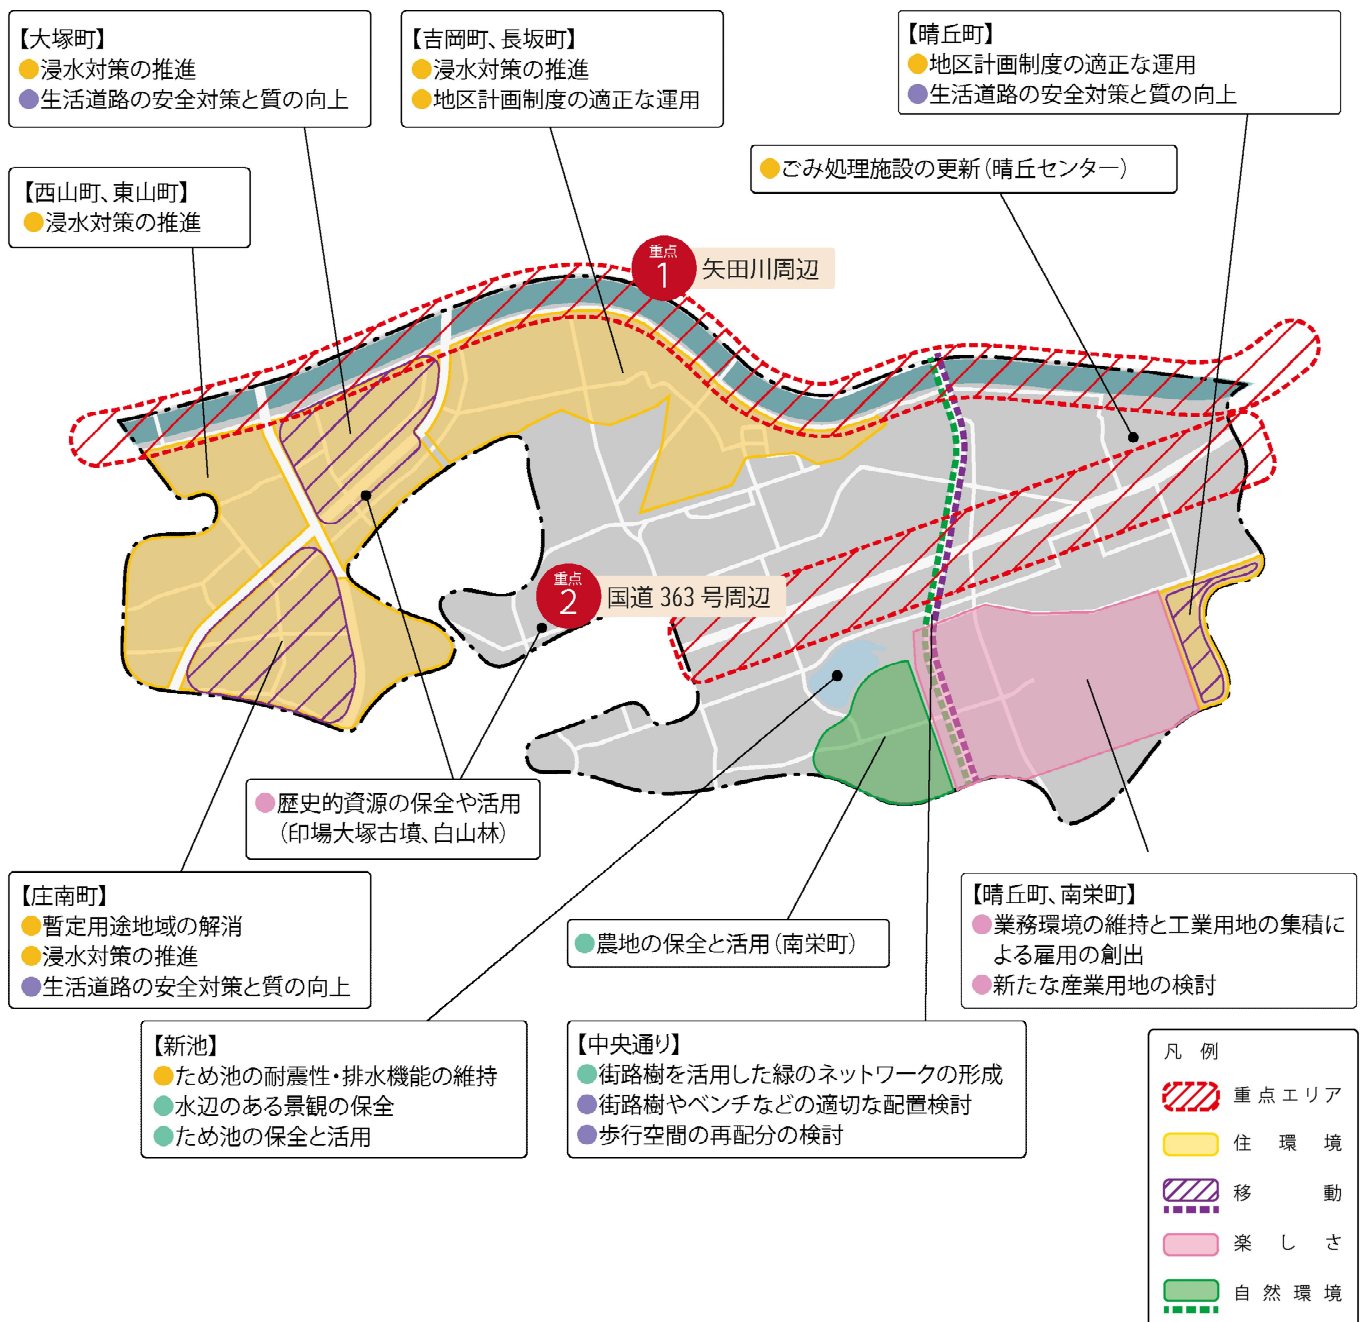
【大塚町】
浸水対策の推進
生活道路の安全対策と質の向上

【吉岡町、長坂町】
浸水対策の推進
地区計画制度の適正な運用

【晴丘町】
地区計画制度の適正な運用
生活道路の安全対策と質の向上

ごみ処理施設の更新（晴丘センター）

【西山町、東山町】
浸水対策の推進

重点 1 矢田川周辺

重点 2 国道 363 号周辺

歴史的資源の保全や活用
（印場大塚古墳、白山林）

【庄南町】
暫定用途地域の解消
浸水対策の推進
生活道路の安全対策と質の向上

農地の保全と活用（南栄町）

【晴丘町、南栄町】
業務環境の維持と工業用地の集積による雇用の創出
新たな産業用地の検討

【新池】
ため池の耐震性・排水機能の維持
水辺のある景観の保全
ため池の保全と活用

【中央通り】
街路樹を活用した緑のネットワークの形成
街路樹やベンチなどの適切な配置検討
歩行空間の再配分の検討

凡例
重点エリア
住環境
移動
楽しさ
自然環境